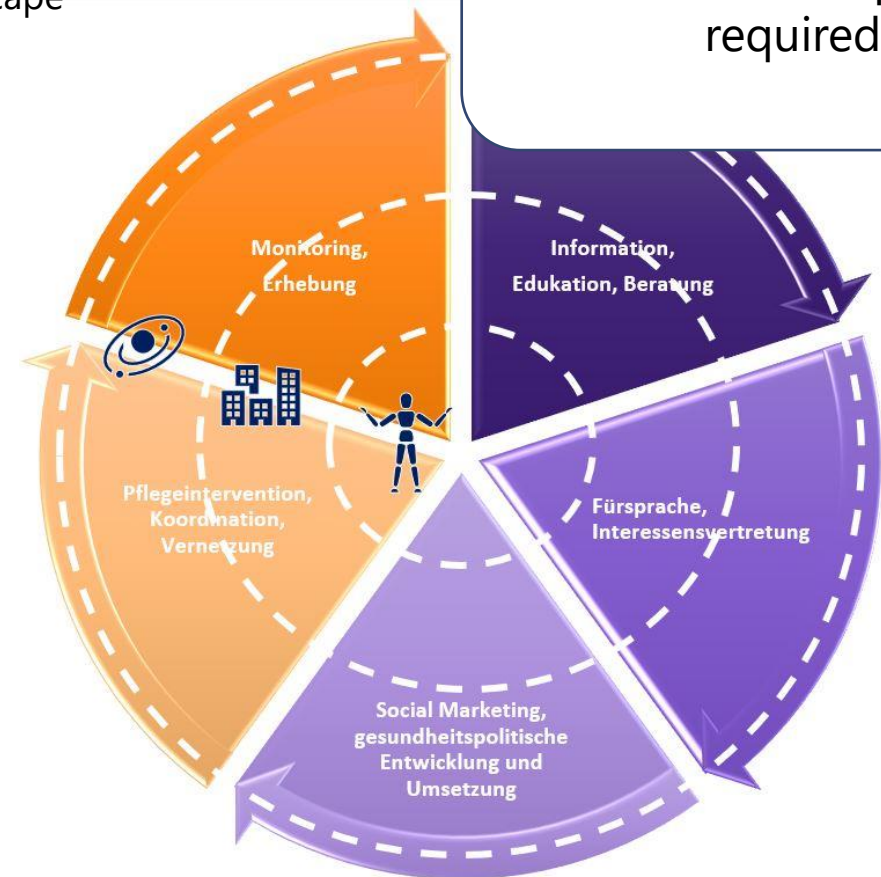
cape

required

Monitoring, Erhebung

Information, Edukation, Beratung

Fürsprache, Interessensvertretung

Social Marketing, gesundheitspolitische Entwicklung und Umsetzung

Pflegeintervention, Koordination, Vernetzung